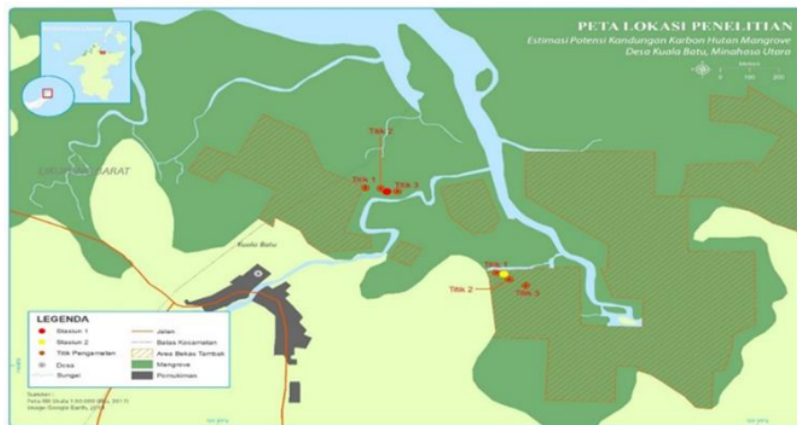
PETA LOKASI PENELITIAN
Estimasi Potensi Kandungan Karbon Hutan Mangrove
Desa Kuala Batu, Minahasa Utara

Titik 2
Titik 1
Titik 3
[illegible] BARAT
Kuala Batu
Titik 1
Titik 2
Titik 3

LEGENDA
Stasiun 1
Stasiun 2
Titik Pengamatan
Desa
Sungai
Jalan
Batas Kecamatan
Area Bekas Tambak
Mangrove
Permukiman

Sumber :
Peta RBI Skala 1:50.000 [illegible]
Image Google Earth, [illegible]